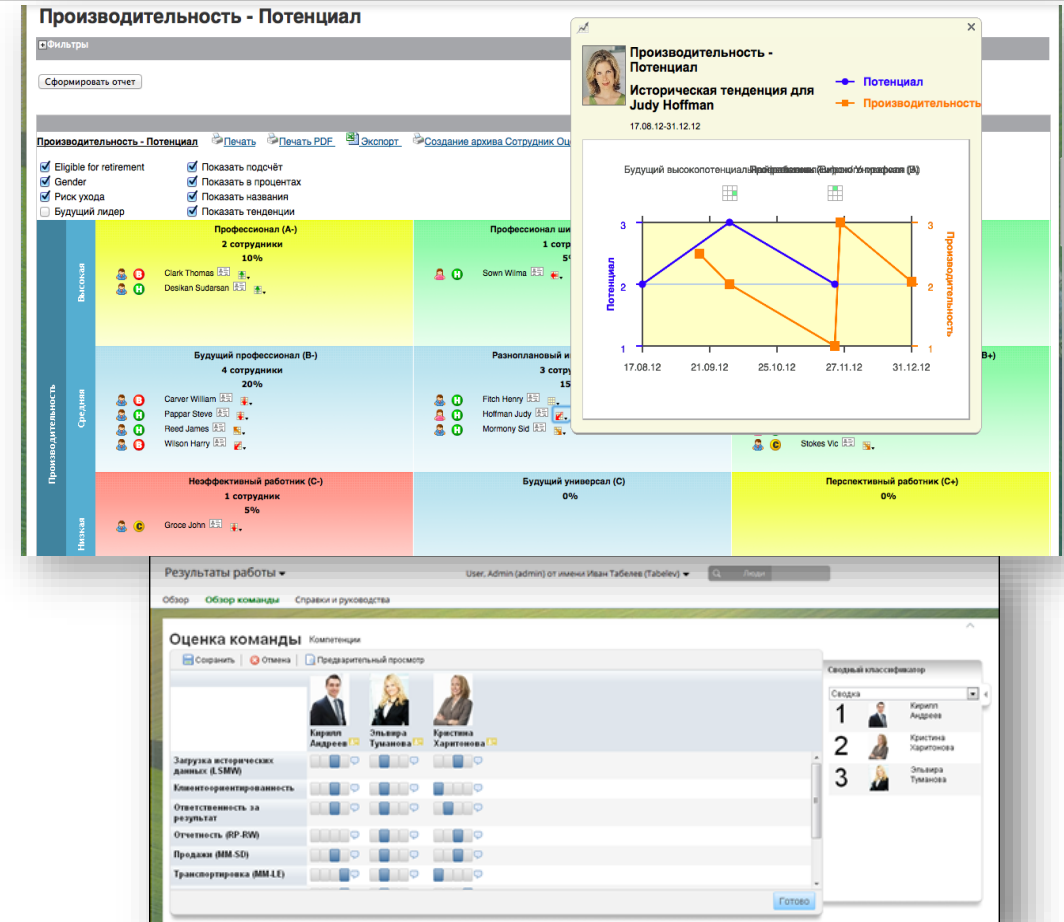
Производительность - Потенциал

Фильтры

Сформировать отчет

Производительность - Потенциал Печать Печать PDF Экспорт Создание архива Сотрудник Оц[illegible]

Eligible for retirement
Gender
Риск ухода
Будущий лидер
Показать подсчёт
Показать в процентах
Показать названия
Показать тенденции

Производительность
Высокая
Средняя
Низкая

Профессионал (A-)
2 сотрудники
10%
Clark Thomas
Desikan Sudarsan

Профессионал ши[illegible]
1 сотр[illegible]
5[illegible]
Sown Wilma

Будущий профессионал (B-)
4 сотрудники
20%
Carver William
Pappar Steve
Reed James
Wilson Harry

Разноплановый и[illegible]
3 сотр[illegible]
15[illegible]
Fitch Henry
Hoffman Judy
Mormony Sid

B+)
Stokes Vic

Неэффективный работник (C-)
1 сотрудник
5%
Groce John

Будущий универсал (C)
0%

Перспективный работник (C+)
0%

Производительность - Потенциал
Историческая тенденция для Judy Hoffman
17.08.12-31.12.12
Потенциал
Производительность
Будущий высокопотенциал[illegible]
Потенциал
Производительность
3
2
1
17.08.12 21.09.12 25.10.12 27.11.12 31.12.12

Результаты работы
User, Admin (admin) от имени Иван Табелев (Tabelev)
Люди
Обзор Обзор команды Справки и руководства

Оценка команды Компетенции
Сохранить Отмена Предварительный просмотр

Кирилл Андреев
Эльвира Туманова
Кристина Харитонова

Загрузка исторических данных (LSMW)
Клиентоориентированность
Ответственность за результат
Отчетность (RP-RW)
Продажи (MM-SD)
Транспортировка (MM-LE)

Сводный классификатор
Сводка
1 Кирилл Андреев
2 Кристина Харитонова
3 Эльвира Туманова

Готово